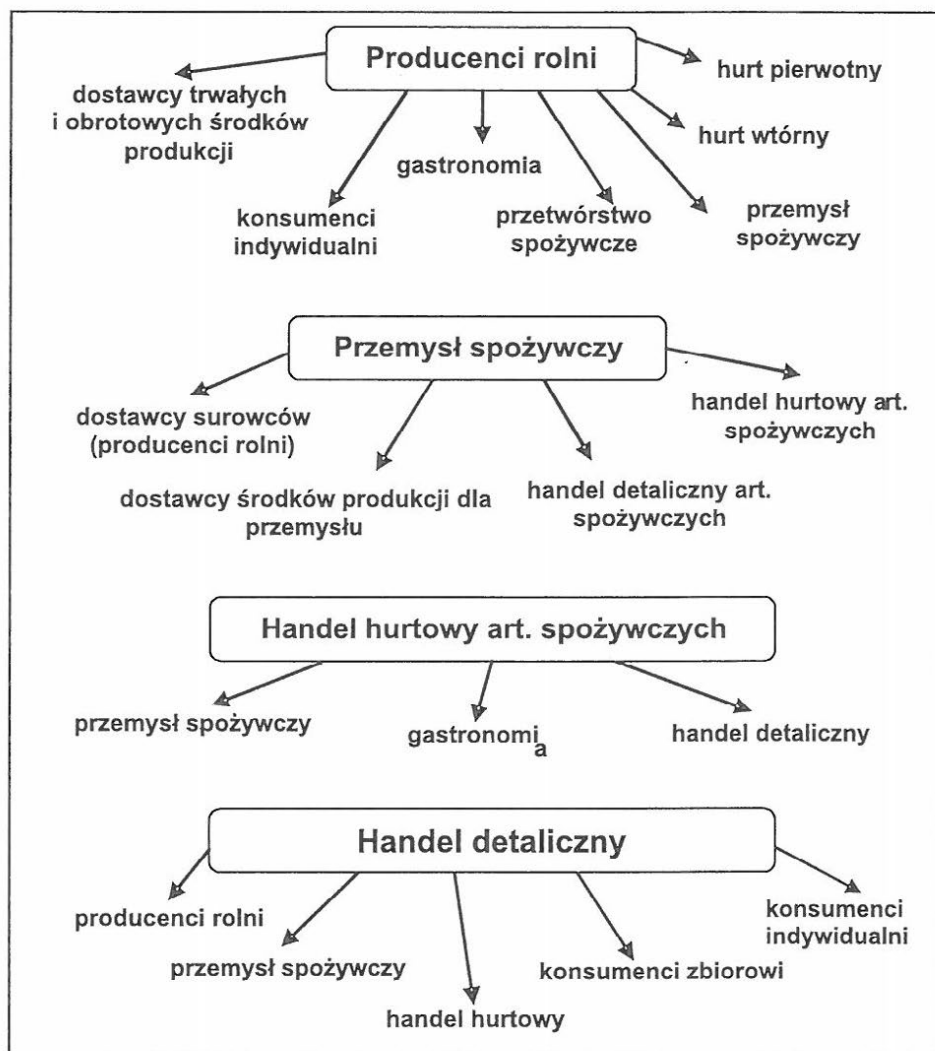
Producenci rolni

dostawcy trwałych i obrotowych środków produkcji

hurt pierwotny

hurt wtórny

gastronomia

konsumenci indywidualni

przetwórstwo spożywcze

przemysł spożywczy

Przemysł spożywczy

dostawcy surowców (producenci rolni)

handel hurtowy art. spożywczych

dostawcy środków produkcji dla przemysłu

handel detaliczny art. spożywczych

Handel hurtowy art. spożywczych

przemysł spożywczy

gastronomia

handel detaliczny

Handel detaliczny

producenci rolni

konsumenci indywidualni

przemysł spożywczy

konsumenci zbiorowi

handel hurtowy